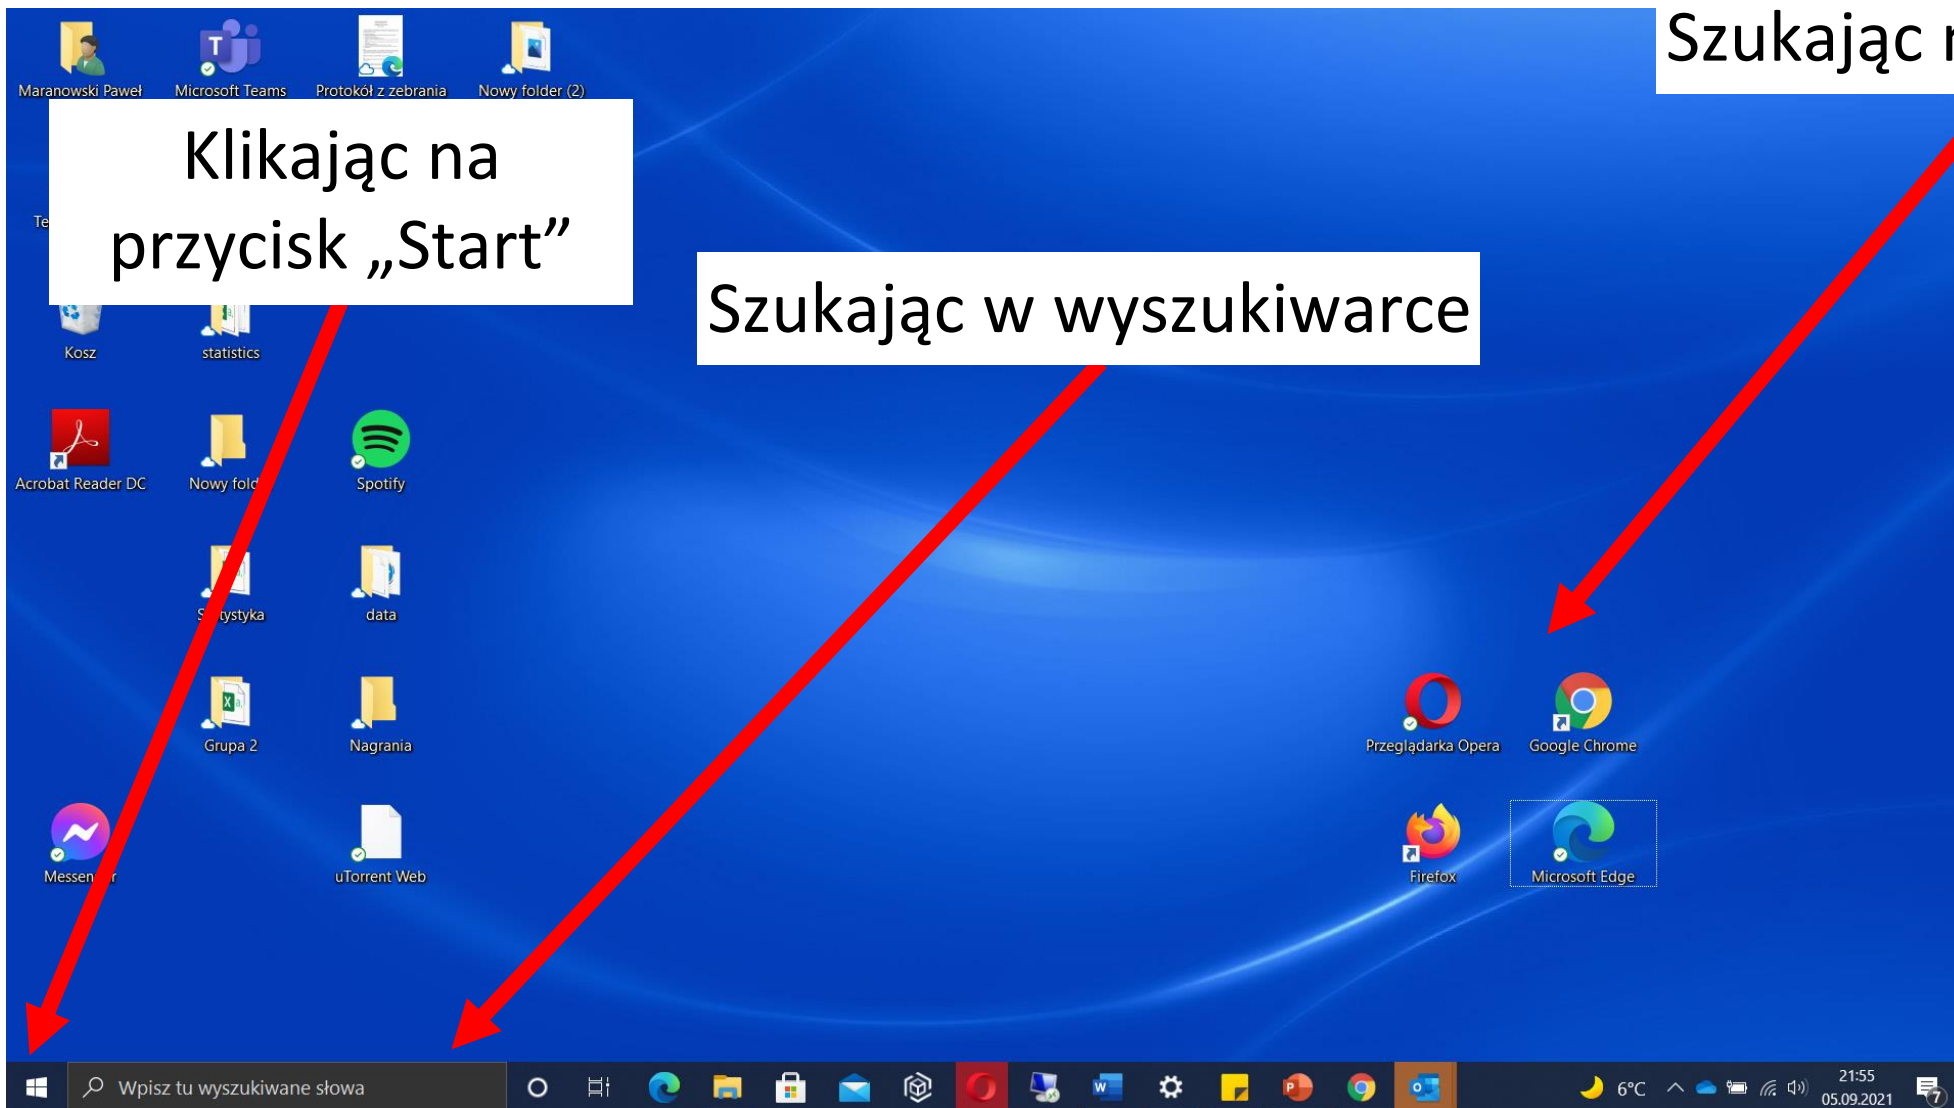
Maranowski Paweł
Microsoft Teams
Protokół z zebrania
Nowy folder (2)

Szukając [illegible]

Klikając na przycisk „Start”

Te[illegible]

Szukając w wyszukiwarce

Kosz
statistics

Acrobat Reader DC
Nowy fold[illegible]
Spotify

S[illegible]tystyka
data

Grupa 2
Nagrania

Przeglądarka Opera
Google Chrome

Messen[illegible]r
uTorrent Web

Firefox
Microsoft Edge

Wpisz tu wyszukiwane słowa

6°C
21:55
05.09.2021
7